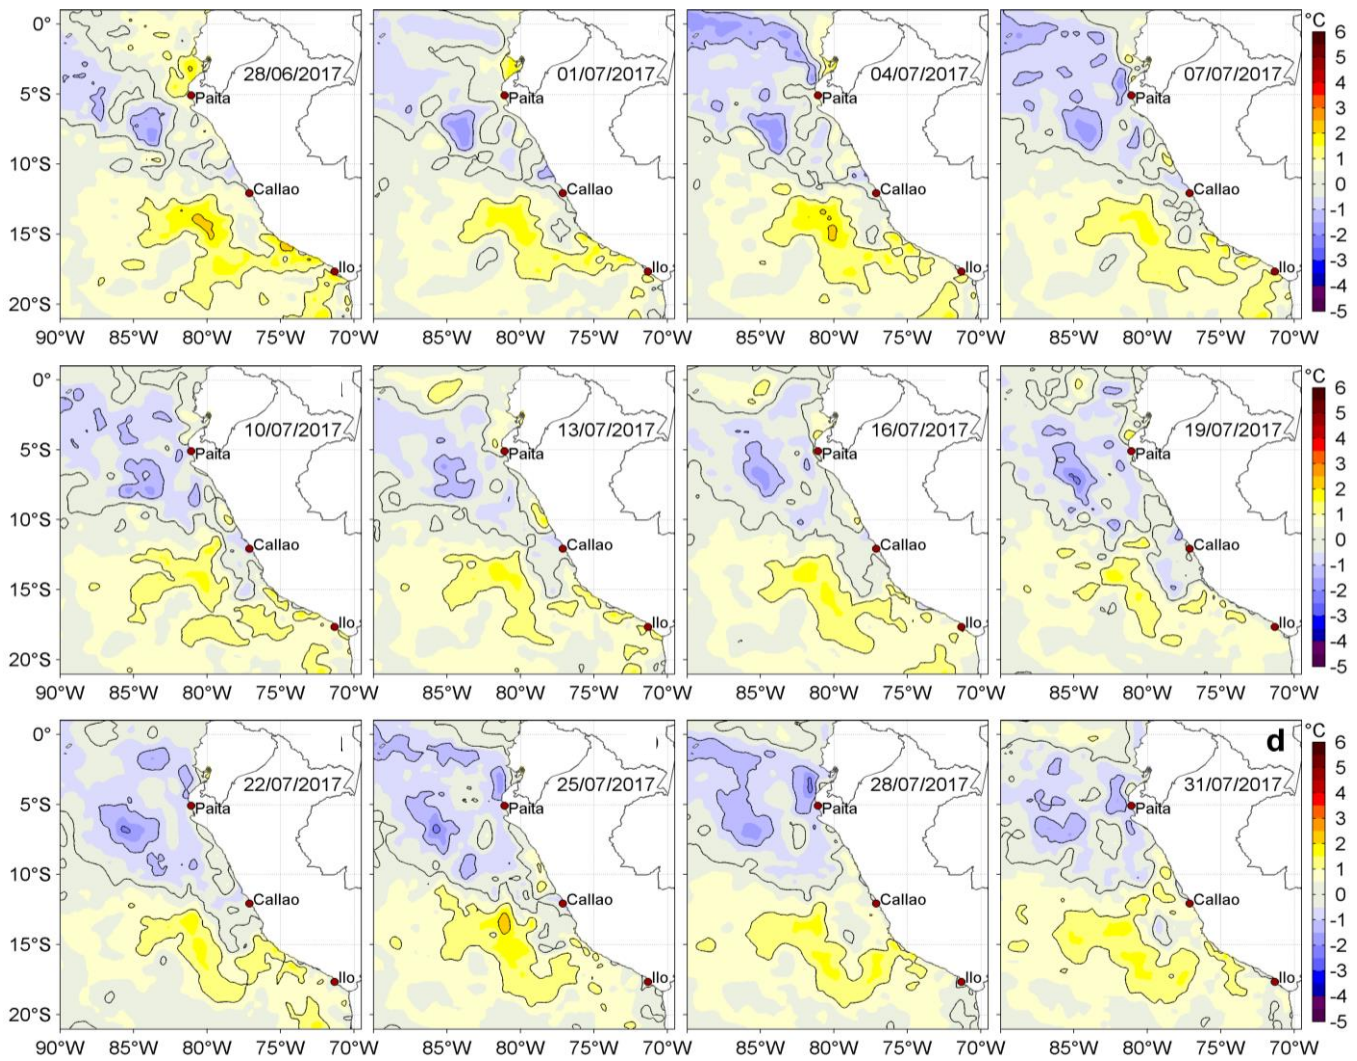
0°
5°S
10°S
15°S
20°S
28/06/2017
Paita
Callao
Ilo
90°W 85°W 80°W 75°W 70°W

01/07/2017
Paita
Callao
Ilo
85°W 80°W 75°W 70°W

04/07/2017
Paita
Callao
Ilo
85°W 80°W 75°W 70°W

07/07/2017
Paita
Callao
Ilo
85°W 80°W 75°W 70°W

°C
6
5
4
3
2
1
0
-1
-2
-3
-4
-5

0°
5°S
10°S
15°S
20°S
10/07/2017
Paita
Callao
Ilo
90°W 85°W 80°W 75°W 70°W

13/07/2017
Paita
Callao
Ilo
85°W 80°W 75°W 70°W

16/07/2017
Paita
Callao
Ilo
85°W 80°W 75°W 70°W

19/07/2017
Paita
Callao
Ilo
85°W 80°W 75°W 70°W

°C
6
5
4
3
2
1
0
-1
-2
-3
-4
-5

0°
5°S
10°S
15°S
20°S
22/07/2017
Paita
Callao
Ilo
90°W 85°W 80°W 75°W 70°W

25/07/2017
Paita
Callao
Ilo
85°W 80°W 75°W 70°W

28/07/2017
Paita
Callao
Ilo
85°W 80°W 75°W 70°W

d
31/07/2017
Paita
Callao
Ilo
85°W 80°W 75°W 70°W

°C
6
5
4
3
2
1
0
-1
-2
-3
-4
-5